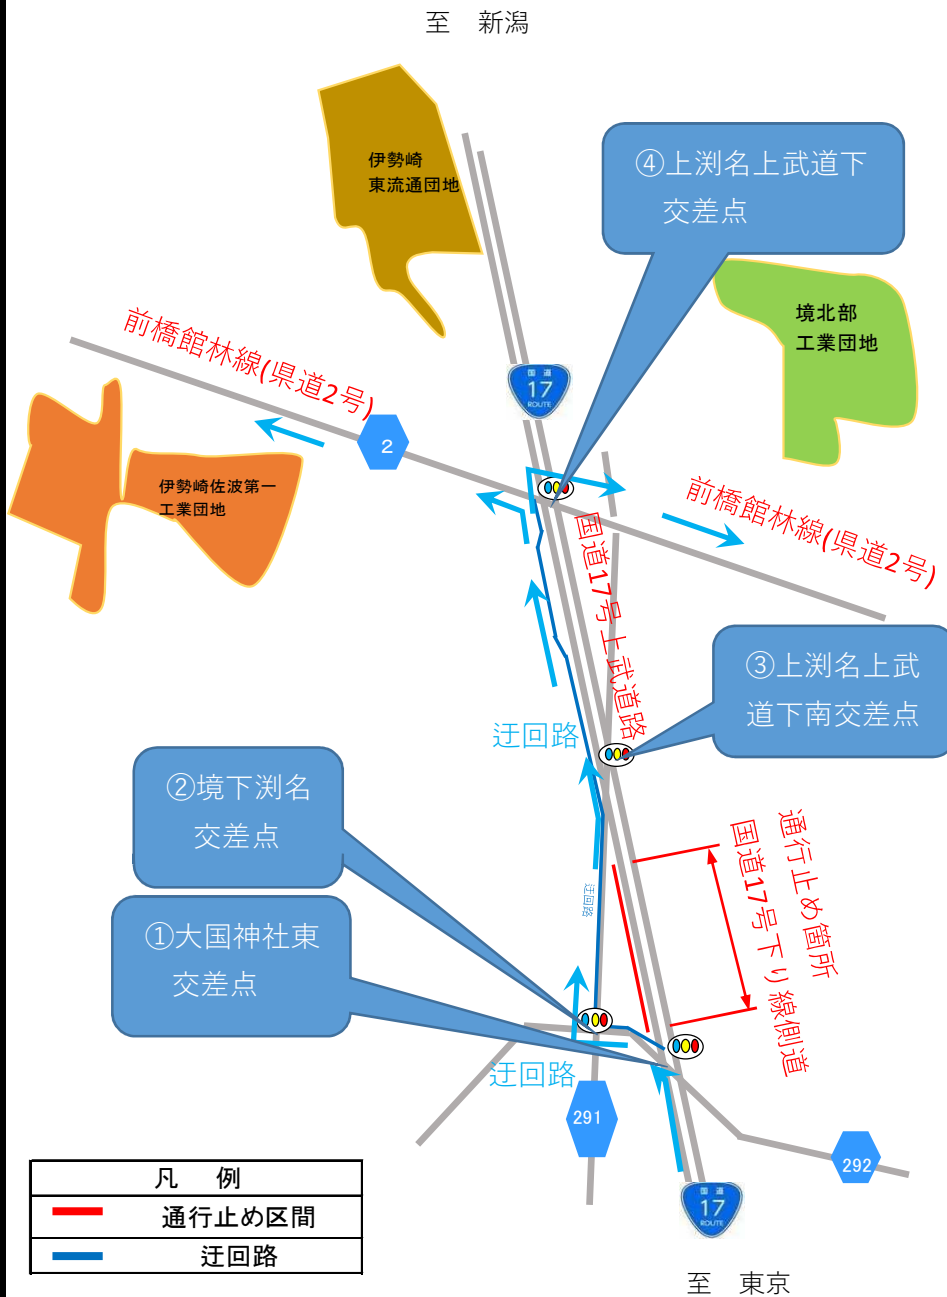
至　新潟

伊勢崎
東流通団地

④上渕名上武道下
交差点

境北部
工業団地

前橋館林線(県道2号)

国道
17
ROUTE

2

伊勢崎佐波第一
工業団地

前橋館林線(県道2号)

国道17号上武道路

③上渕名上武
道下南交差点

迂回路

②境下渕名
交差点

通行止め箇所
国道17号下り線側道

迂回路

①大国神社東
交差点

迂回路

291

292

国道
17
ROUTE

| 凡　例 | |
|---|---|
| | 通行止め区間 |
| | 迂回路 |

至　東京